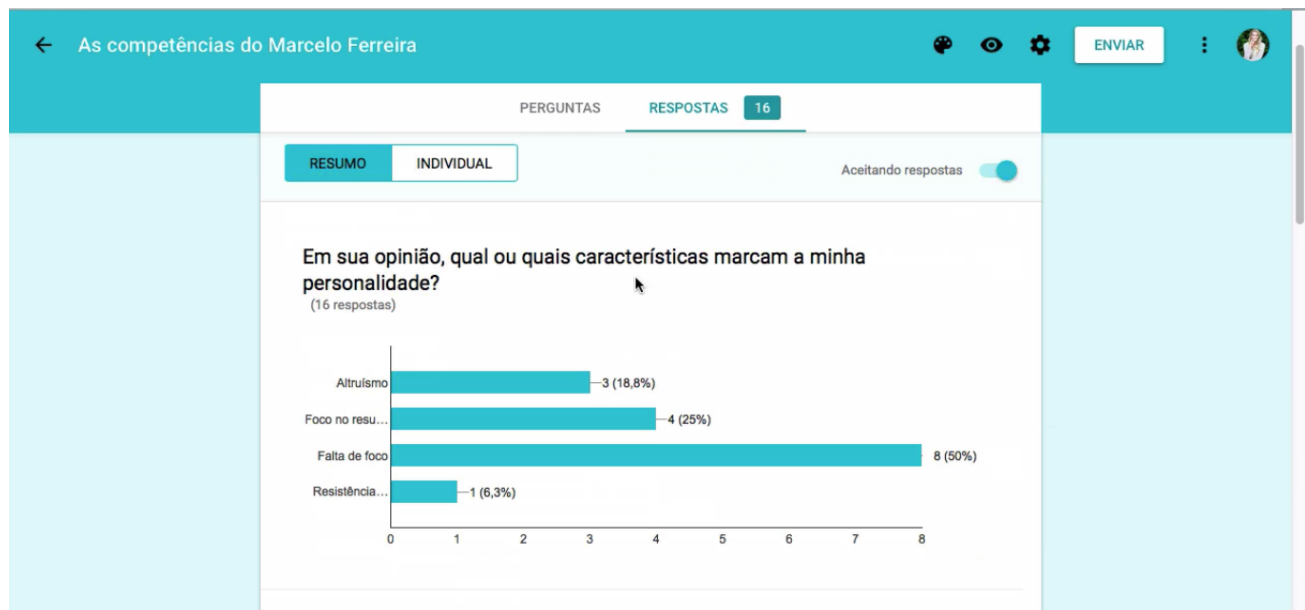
As competências do Marcelo Ferreira

ENVIAR

PERGUNTAS   RESPOSTAS 16

RESUMO   INDIVIDUAL

Aceitando respostas

Em sua opinião, qual ou quais características marcam a minha personalidade?
(16 respostas)

| | |
|---|---|
| Altruísmo | 3 (18,8%) |
| Foco no resu... | 4 (25%) |
| Falta de foco | 8 (50%) |
| Resistência... | 1 (6,3%) |

0 1 2 3 4 5 6 7 8